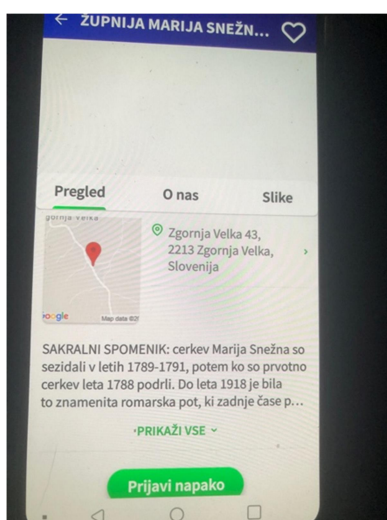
← ŽUPNIJA MARIJA SNEŽN...

Pregled
O nas
Slike

gornja Velka
Google
Map data ©2

Zgornja Velka 43, 2213 Zgornja Velka, Slovenija

SAKRALNI SPOMENIK: cerkev Marija Snežna so sezidali v letih 1789-1791, potem ko so prvotno cerkev leta 1788 podrli. Do leta 1918 je bila to znamenita romarska pot, ki zadnje čase p...

PRIKAŽI VSE

Prijavi napako